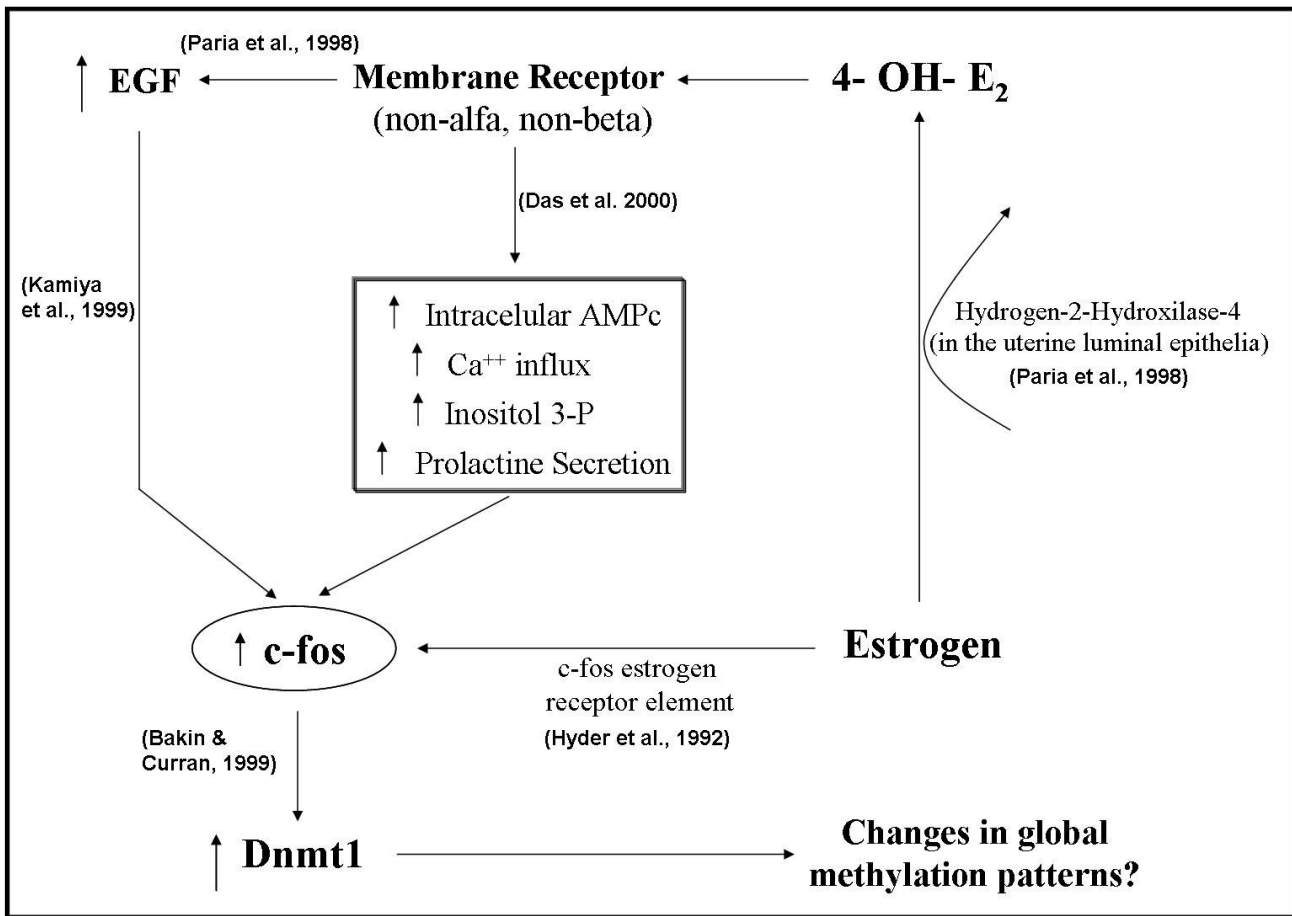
(Paria et al., 1998)

↑ EGF

Membrane Receptor (non-alfa, non-beta)

4- OH- $E_2$

(Das et al. 2000)

(Kamiya et al., 1999)

↑ Intracelular AMPc
↑ $Ca^{++}$ influx
↑ Inositol 3-P
↑ Prolactine Secretion

Hydrogen-2-Hydroxilase-4 (in the uterine luminal epithelia)
(Paria et al., 1998)

↑ c-fos

c-fos estrogen receptor element
(Hyder et al., 1992)

Estrogen

(Bakin & Curran, 1999)

↑ Dnmt1

Changes in global methylation patterns?